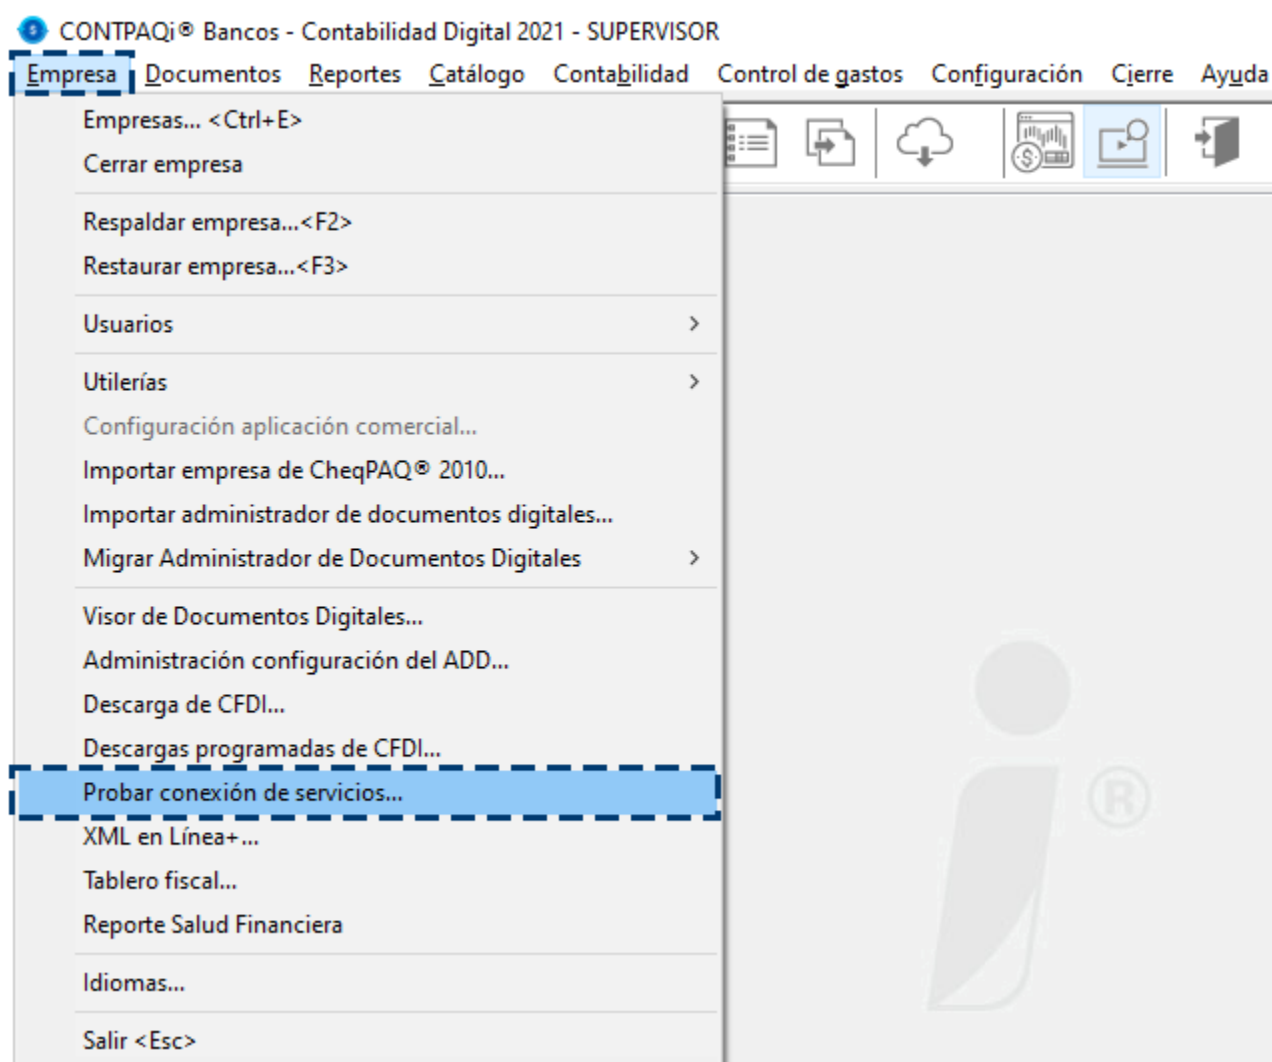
CONTPAQi® Bancos - Contabilidad Digital 2021 - SUPERVISOR

Empresa Documentos Reportes Catálogo Contabilidad Control de gastos Configuración Cierre Ayuda

Empresas... <Ctrl+E>
Cerrar empresa

Respaldar empresa...<F2>
Restaurar empresa...<F3>

Usuarios

Utilerías
Configuración aplicación comercial...
Importar empresa de CheqPAQ® 2010...
Importar administrador de documentos digitales...
Migrar Administrador de Documentos Digitales

Visor de Documentos Digitales...
Administración configuración del ADD...
Descarga de CFDI...
Descargas programadas de CFDI...
Probar conexión de servicios...
XML en Línea+...
Tablero fiscal...
Reporte Salud Financiera

Idiomas...

Salir <Esc>